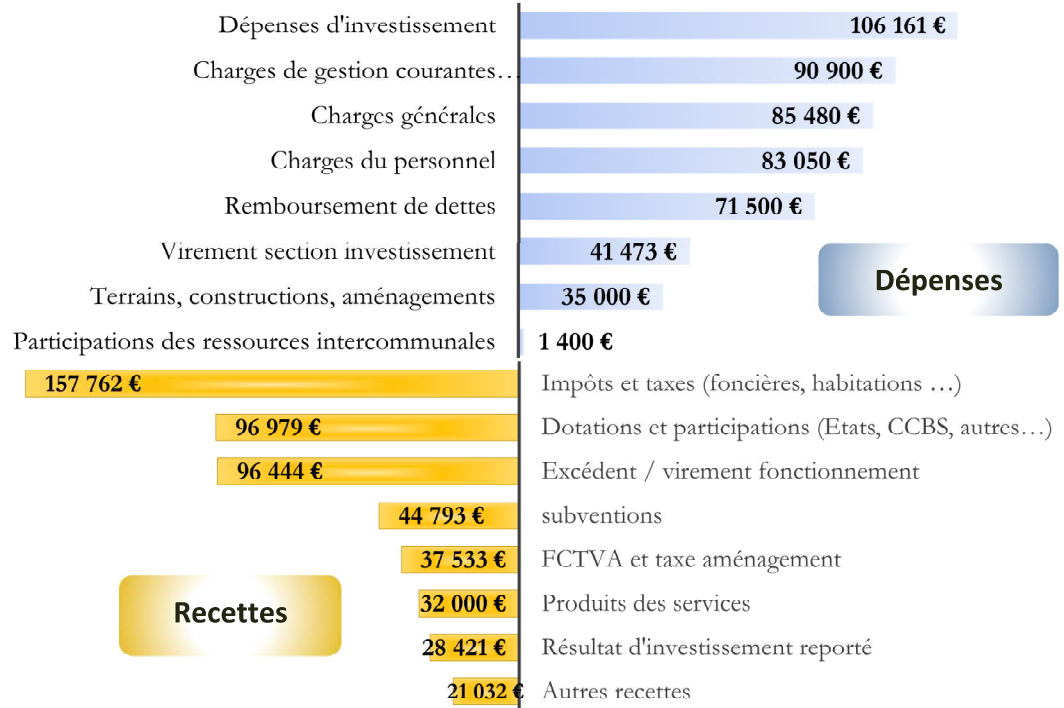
Dépenses d'investissement 106 161 €
Charges de gestion courantes… 90 900 €
Charges générales 85 480 €
Charges du personnel 83 050 €
Remboursement de dettes 71 500 €
Virement section investissement 41 473 €
Terrains, constructions, aménagements 35 000 €
Participations des ressources intercommunales 1 400 €

Dépenses

157 762 € Impôts et taxes (foncières, habitations …)
96 979 € Dotations et participations (Etats, CCBS, autres…)
96 444 € Excédent / virement fonctionnement
44 793 € subventions
37 533 € FCTVA et taxe aménagement
32 000 € Produits des services
28 421 € Résultat d'investissement reporté
21 032 € Autres recettes

Recettes